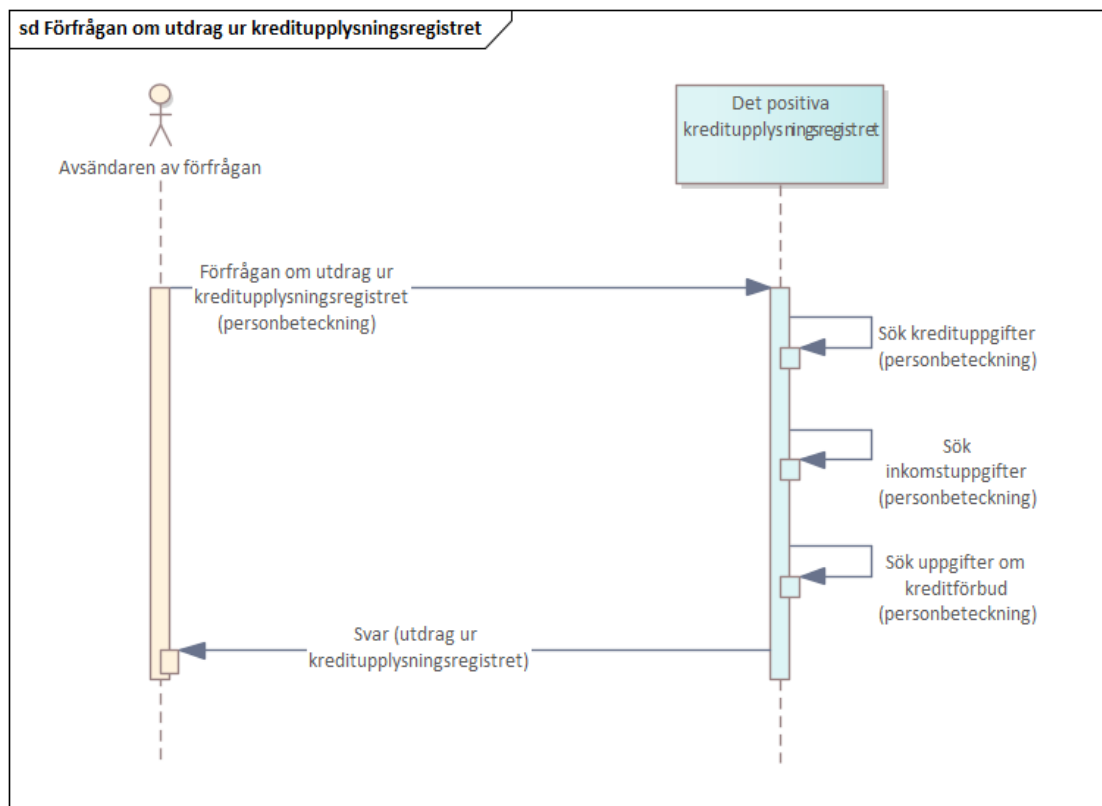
sd Förfrågan om utdrag ur kreditupplysningsregistret

Avsändaren av förfrågan

Det positiva kreditupplysningsregistret

Förfrågan om utdrag ur kreditupplysningsregistret (personbeteckning)

Sök kredituppgifter (personbeteckning)

Sök inkomstuppgifter (personbeteckning)

Sök uppgifter om kreditförbud (personbeteckning)

Svar (utdrag ur kreditupplysningsregistret)